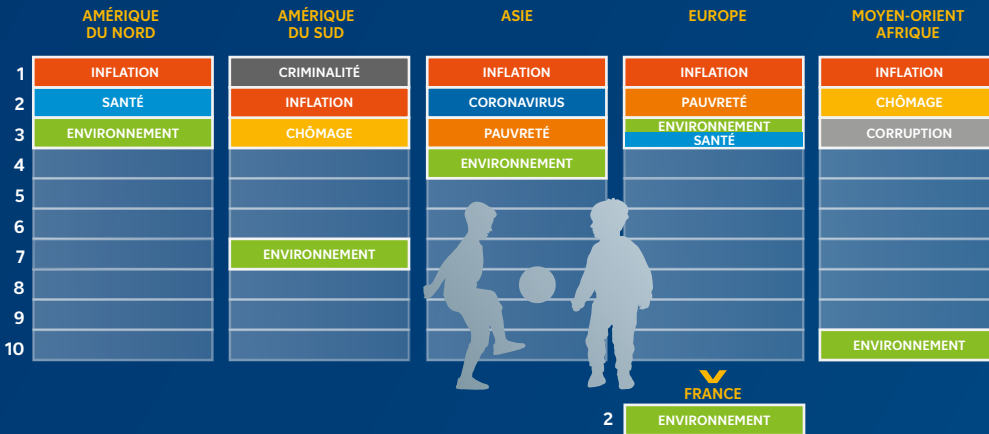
| | AMÉRIQUE DU NORD | AMÉRIQUE DU SUD | ASIE | EUROPE | MOYEN-ORIENT AFRIQUE |
|---|---|---|---|---|---|
| 1 | INFLATION | CRIMINALITÉ | INFLATION | INFLATION | INFLATION |
| 2 | SANTÉ | INFLATION | CORONAVIRUS | PAUVRETÉ | CHÔMAGE |
| 3 | ENVIRONNEMENT | CHÔMAGE | PAUVRETÉ | ENVIRONNEMENT SANTÉ | CORRUPTION |
| 4 | | | ENVIRONNEMENT | | |
| 5 | | | | | |
| 6 | | | | | |
| 7 | | ENVIRONNEMENT | | | |
| 8 | | | | | |
| 9 | | | | | |
| 10 | | | | | ENVIRONNEMENT |

FRANCE

2 ENVIRONNEMENT